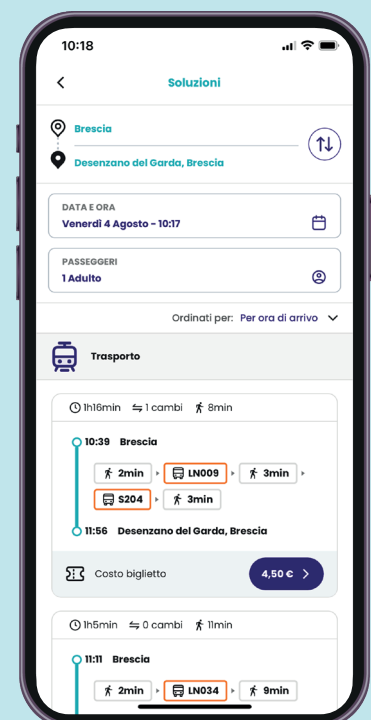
10:18

Soluzioni

Brescia

Desenzano del Garda, Brescia

DATA E ORA
Venerdì 4 Agosto - 10:17

PASSEGGERI
1 Adulto

Ordinati per: Per ora di arrivo

Trasporto

1h16min 1 cambi 8min

10:39 Brescia

2min LN009 3min

S204 3min

11:56 Desenzano del Garda, Brescia

Costo biglietto 4,50 €

1h5min 0 cambi 11min

11:11 Brescia

2min LN034 9min